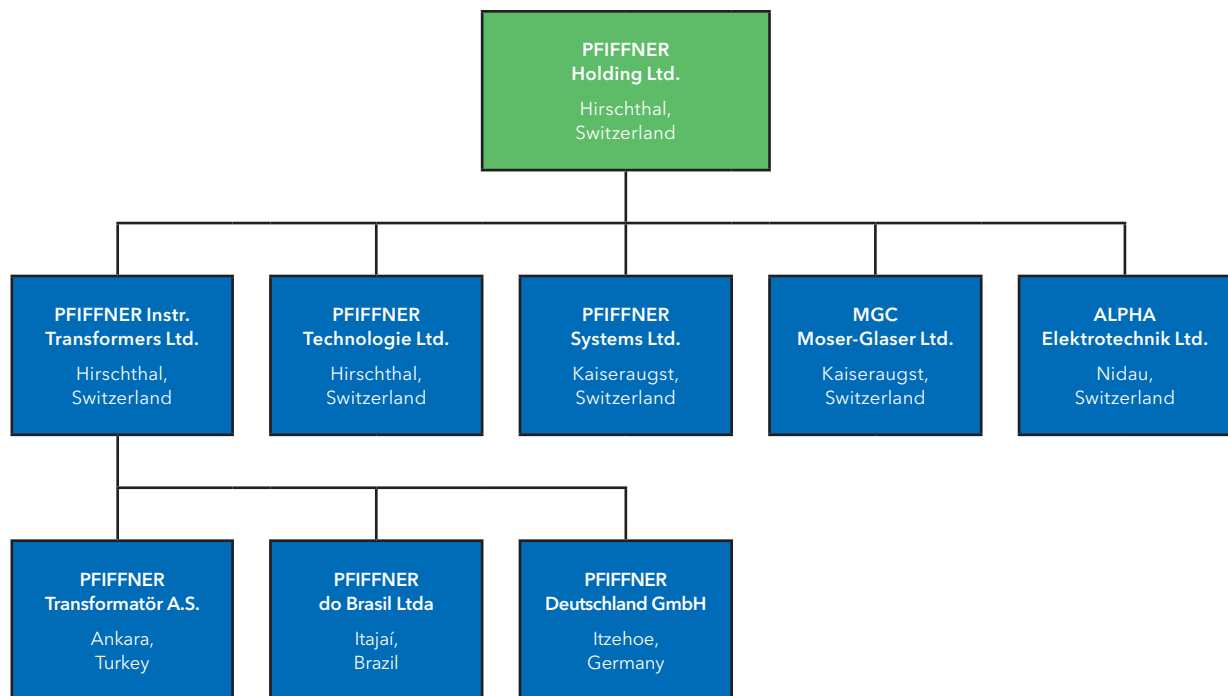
PFIFFNER
Holding Ltd.

Hirschthal,
Switzerland

PFIFFNER Instr.
Transformers Ltd.

Hirschthal,
Switzerland

PFIFFNER
Technologie Ltd.

Hirschthal,
Switzerland

PFIFFNER
Systems Ltd.

Kaiseraugst,
Switzerland

MGC
Moser-Glaser Ltd.

Kaiseraugst,
Switzerland

ALPHA
Elektrotechnik Ltd.

Nidau,
Switzerland

PFIFFNER
Transformatör A.S.

Ankara,
Turkey

PFIFFNER
do Brasil Ltda

Itajaí,
Brazil

PFIFFNER
Deutschland GmbH

Itzehoe,
Germany